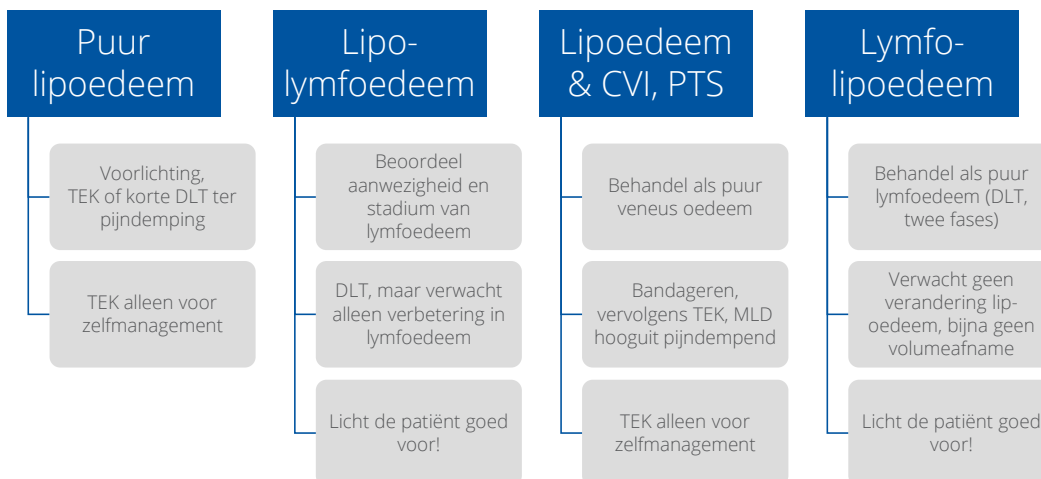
Puur lipoedeem

Voorlichting, TEK of korte DLT ter pijndemping

TEK alleen voor zelfmanagement

Lipo-lymfoedeem

Beoordeel aanwezigheid en stadium van lymfoedeem

DLT, maar verwacht alleen verbetering in lymfoedeem

Licht de patiënt goed voor!

Lipoedeem & CVI, PTS

Behandel als puur veneus oedeem

Bandageren, vervolgens TEK, MLD hooguit pijndempend

TEK alleen voor zelfmanagement

Lymfo-lipoedeem

Behandel als puur lymfoedeem (DLT, twee fases)

Verwacht geen verandering lip-oedeem, bijna geen volumeafname

Licht de patiënt goed voor!